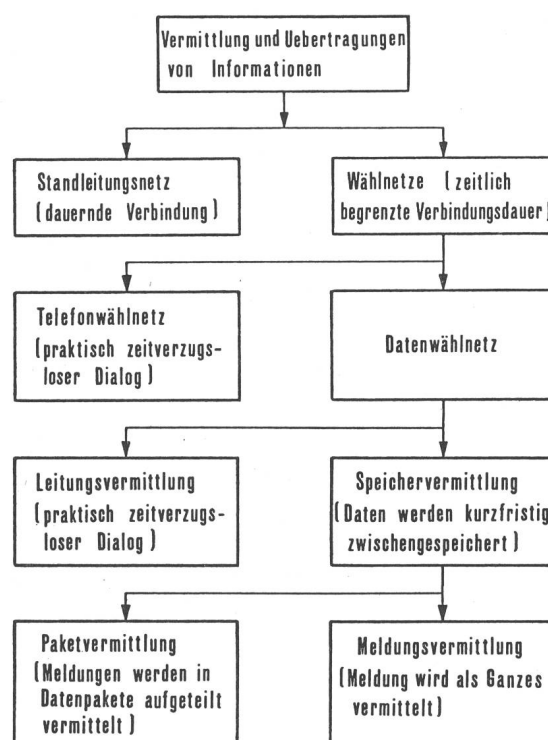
Vermittlung und Uebertragungen von Informationen

Standleitungsnetz (dauernde Verbindung)

Wählnetze (zeitlich begrenzte Verbindungsdauer)

Telefonwählnetz (praktisch zeitverzugsloser Dialog)

Datenwählnetz

Leitungsvermittlung (praktisch zeitverzugsloser Dialog)

Speichervermittlung (Daten werden kurzfristig zwischengespeichert)

Paketvermittlung (Meldungen werden in Datenpakete aufgeteilt vermittelt)

Meldungsvermittlung (Meldung wird als Ganzes vermittelt)